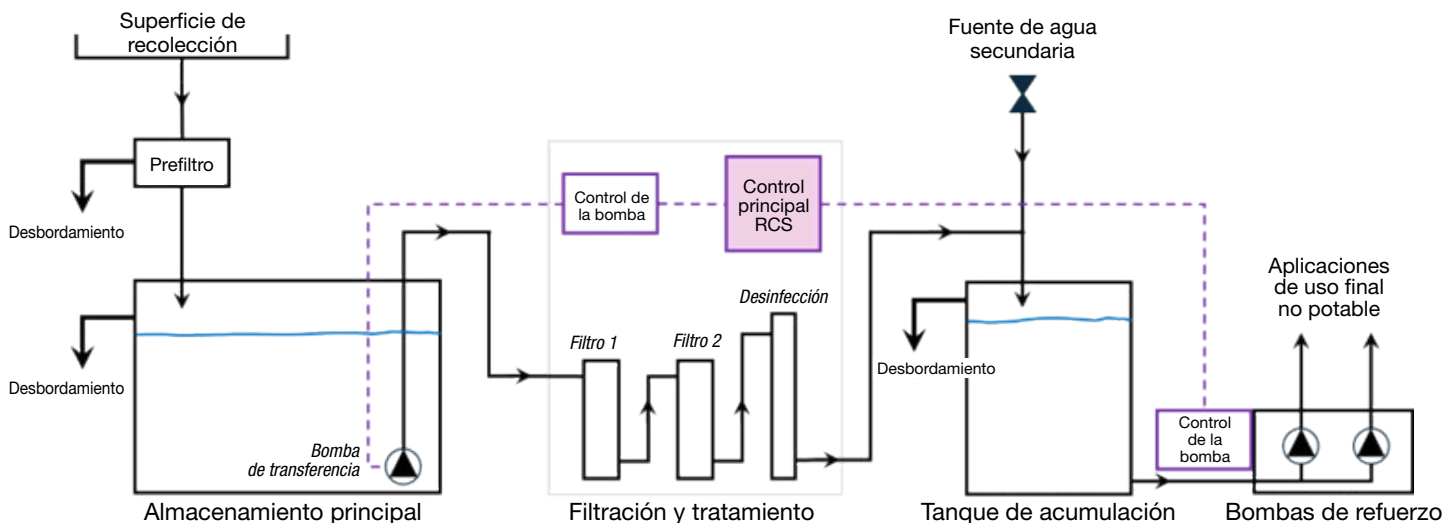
Superficie de recolección

Prefiltro

Desbordamiento

Desbordamiento

Bomba de transferencia

Almacenamiento principal

Control de la bomba

Control principal RCS

Filtro 1

Filtro 2

Desinfección

Filtración y tratamiento

Fuente de agua secundaria

Desbordamiento

Tanque de acumulación

Control de la bomba

Aplicaciones de uso final no potable

Bombas de refuerzo